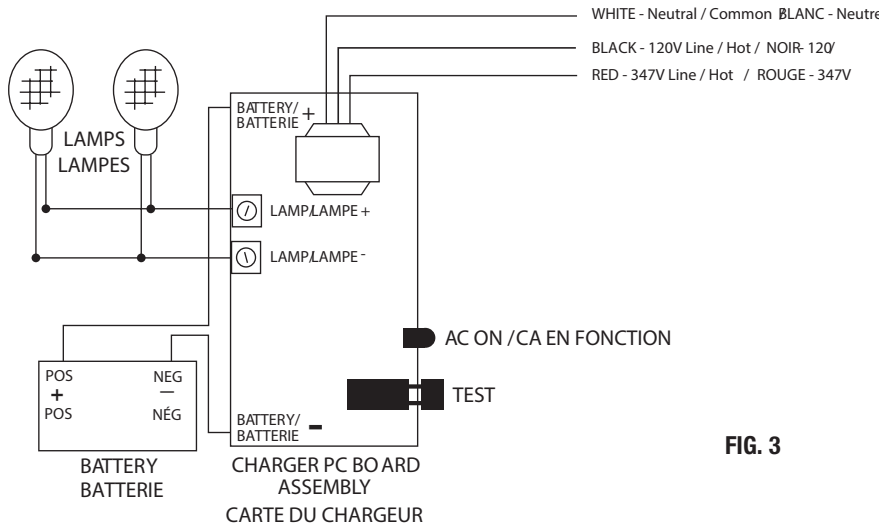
WHITE - Neutral / Common BLANC - Neutre

BLACK - 120V Line / Hot / NOIR- 120V

RED - 347V Line / Hot / ROUGE - 347V

LAMPS
LAMPES

BATTERY/
BATTERIE +

LAMP/LAMPE +

LAMP/LAMPE -

AC ON / CA EN FONCTION

TEST

POS
+
POS

NEG
—
NÉG

BATTERY/
BATTERIE –

BATTERY
BATTERIE

CHARGER PC BO ARD
ASSEMBLY
CARTE DU CHARGEUR

FIG. 3